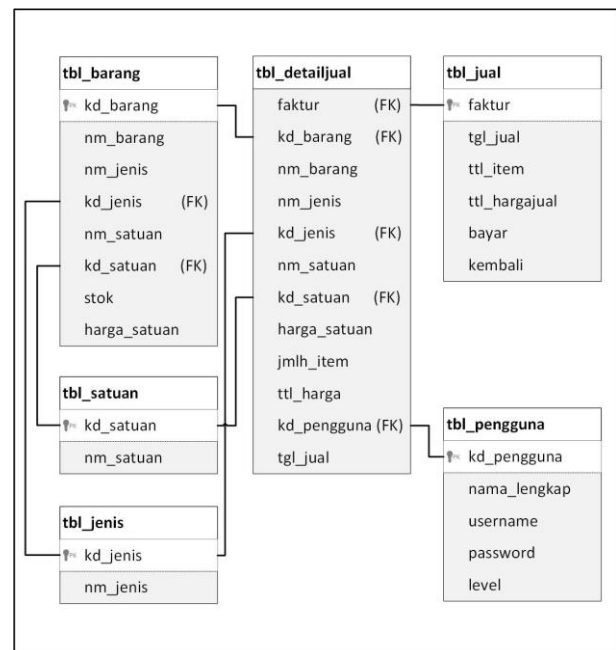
tbl_barang
kd_barang
nm_barang
nm_jenis
kd_jenis (FK)
nm_satuan
kd_satuan (FK)
stok
harga_satuan

tbl_satuan
kd_satuan
nm_satuan

tbl_jenis
kd_jenis
nm_jenis

tbl_detailjual
faktur (FK)
kd_barang (FK)
nm_barang
nm_jenis
kd_jenis (FK)
nm_satuan
kd_satuan (FK)
harga_satuan
jmlh_item
ttl_harga
kd_pengguna (FK)
tgl_jual

tbl_jual
faktur
tgl_jual
ttl_item
ttl_hargajual
bayar
kembali

tbl_pengguna
kd_pengguna
nama_lengkap
username
password
level